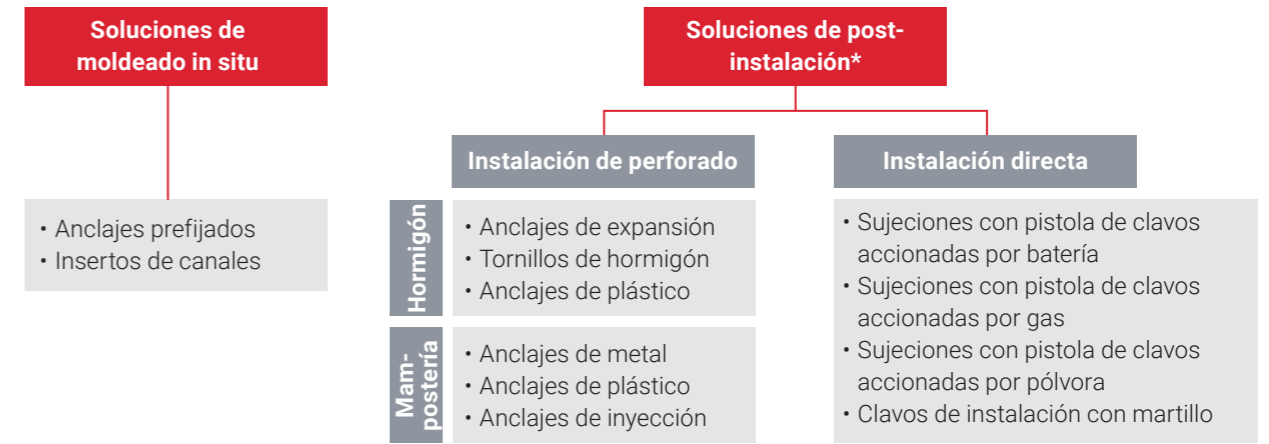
Soluciones de moldeado in situ

• Anclajes prefijados
• Insertos de canales

Soluciones de post-instalación*

Instalación de perforado

Hormigón

• Anclajes de expansión
• Tornillos de hormigón
• Anclajes de plástico

Mam-postería

• Anclajes de metal
• Anclajes de plástico
• Anclajes de inyección

Instalación directa

• Sujeciones con pistola de clavos accionadas por batería
• Sujeciones con pistola de clavos accionadas por gas
• Sujeciones con pistola de clavos accionadas por pólvora
• Clavos de instalación con martillo